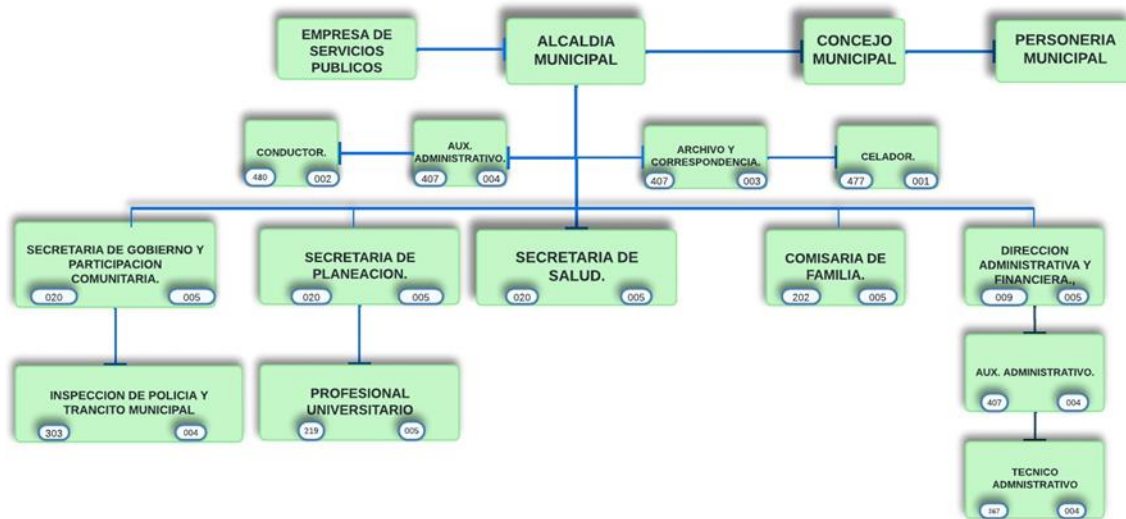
EMPRESA DE SERVICIOS PUBLICOS

ALCALDIA MUNICIPAL

CONCEJO MUNICIPAL

PERSONERIA MUNICIPAL

CONDUCTOR.
480 002

AUX. ADMINISTRATIVO.
407 004

ARCHIVO Y CORRESPONDENCIA.
407 003

CELADOR.
477 001

SECRETARIA DE GOBIERNO Y PARTICIPACION COMUNITARIA.
020 005

SECRETARIA DE PLANEACION.
020 005

SECRETARIA DE SALUD.
020 005

COMISARIA DE FAMILIA.
202 005

DIRECCION ADMINISTRATIVA Y FINANCIERA.,
009 005

INSPECCION DE POLICIA Y TRANCITO MUNICIPAL
303 004

PROFESIONAL UNIVERSITARIO
219 005

AUX. ADMINISTRATIVO.
407 004

TECNICO ADMNISTRATIVO
367 004